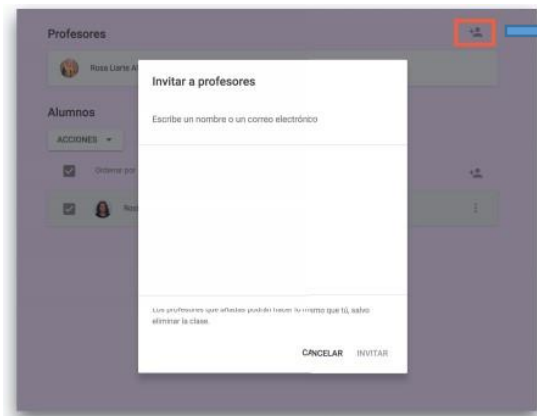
Profesores

Rosa Liarte A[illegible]

Alumnos

ACCIONES

Ordenar por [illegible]

Ros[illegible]

Invitar a profesores

Escribe un nombre o un correo electrónico

Los profesores que añadas podrán hacer lo mismo que tú, salvo eliminar la clase.

CANCELAR INVITAR